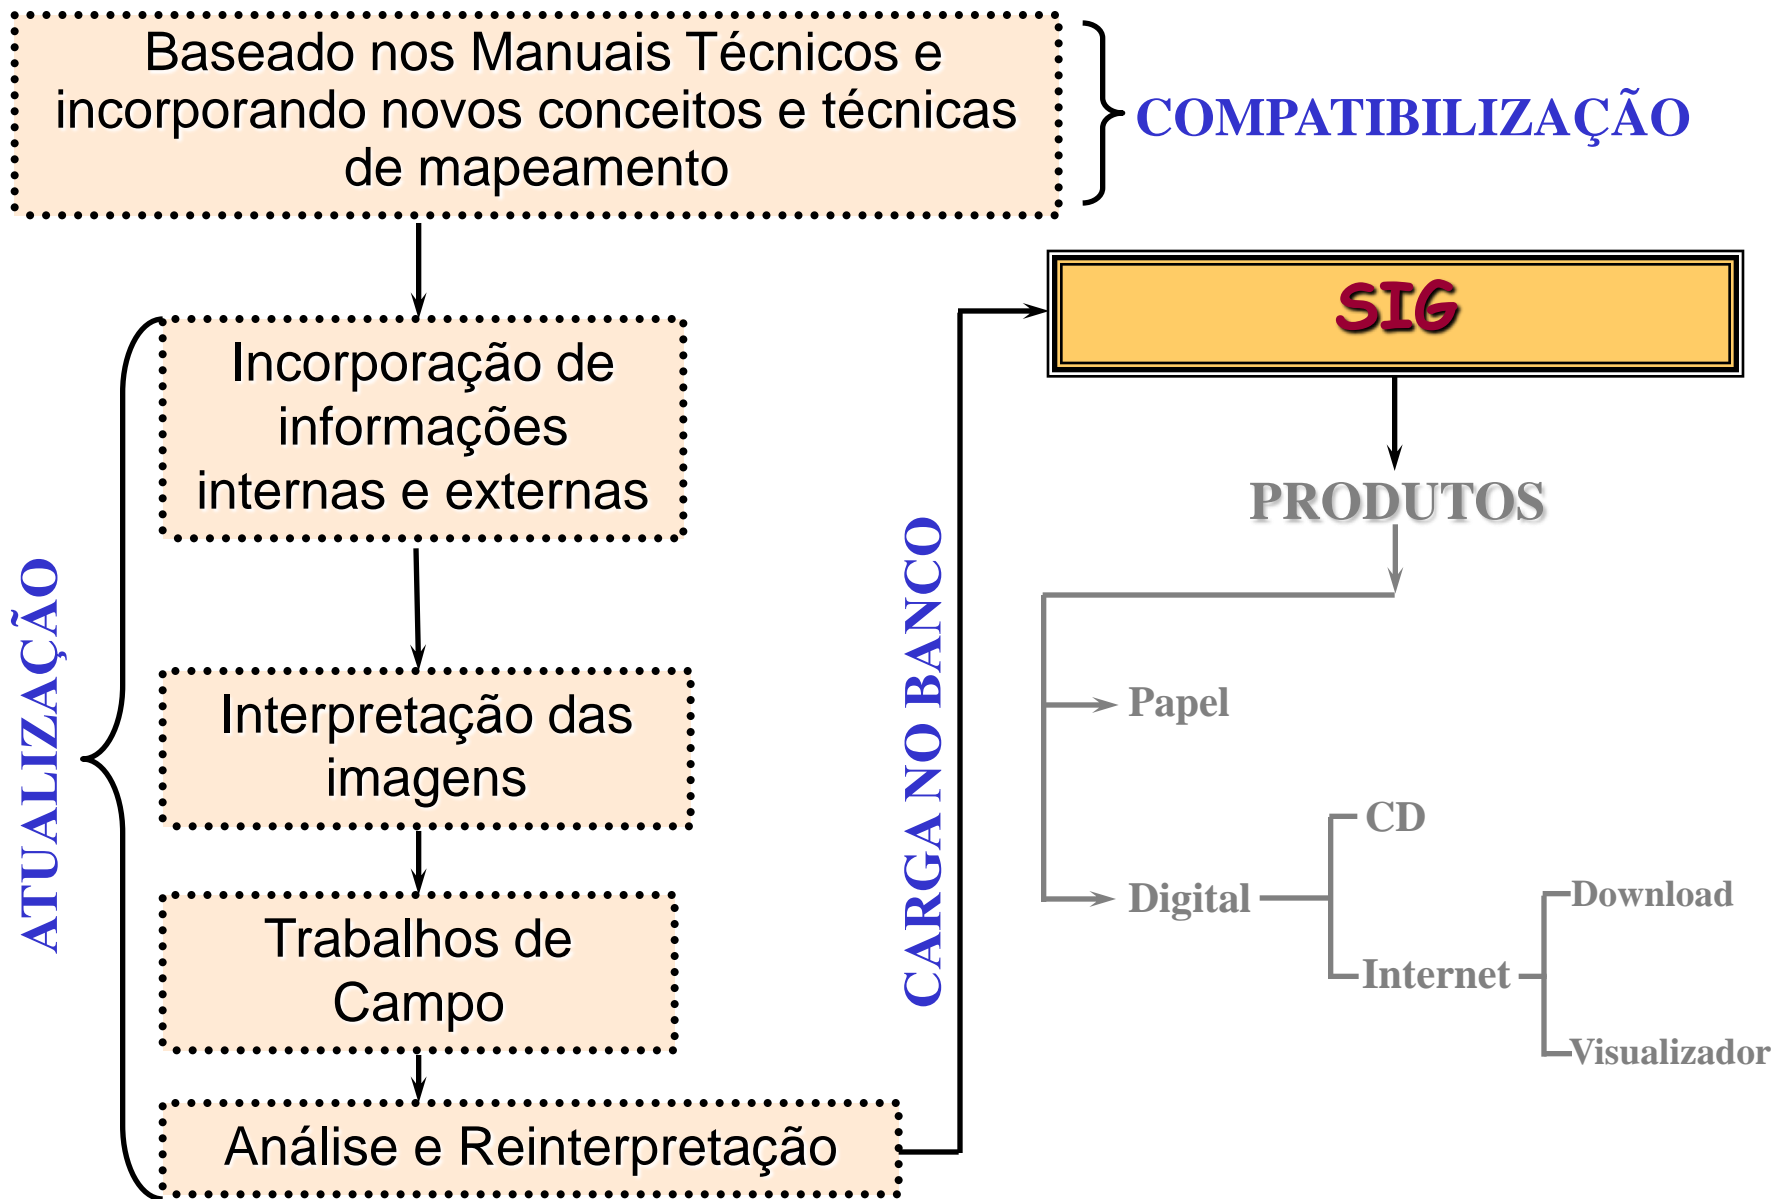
Baseado nos Manuais Técnicos e incorporando novos conceitos e técnicas de mapeamento

COMPATIBILIZAÇÃO

SIG

Incorporação de informações internas e externas

Interpretação das imagens

Trabalhos de Campo

Análise e Reinterpretação

ATUALIZAÇÃO

CARGA NO BANCO

PRODUTOS

Papel

Digital

CD

Internet

Download

Visualizador